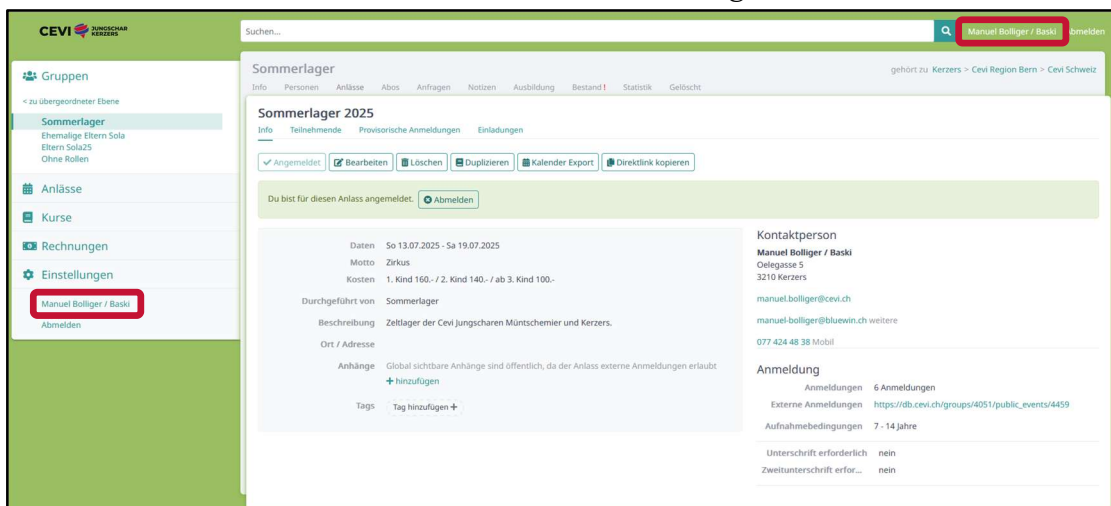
CEVI JUNGSCHAR KERZERS

Suchen...

Manuel Bolliger / Baski Abmelden

Gruppen

< zu übergeordneter Ebene

Sommerlager
Ehemalige Eltern Sola
Eltern Sola25
Ohne Rollen

Anlässe

Kurse

Rechnungen

Einstellungen

Manuel Bolliger / Baski

Abmelden

Sommerlager

Info Personen Anlässe Abos Anfragen Notizen Ausbildung Bestand! Statistik Gelöscht

gehört zu Kerzers > Cevi Region Bern > Cevi Schweiz

Sommerlager 2025

Info Teilnehmende Provisorische Anmeldungen Einladungen

Angemeldet Bearbeiten Löschen Duplizieren Kalender Export Direktlink kopieren

Du bist für diesen Anlass angemeldet. Abmelden

Daten So 13.07.2025 - Sa 19.07.2025
Motto Zirkus
Kosten 1. Kind 160.- / 2. Kind 140.- / ab 3. Kind 100.-
Durchgeführt von Sommerlager
Beschreibung Zeltlager der Cevi Jungscharen Müntschemier und Kerzers.
Ort / Adresse
Anhänge Global sichtbare Anhänge sind öffentlich, da der Anlass externe Anmeldungen erlaubt
+ hinzufügen
Tags Tag hinzufügen +

Kontaktperson

Manuel Bolliger / Baski
Oelegasse 5
3210 Kerzers

manuel.bolliger@cevi.ch

manuel-bolliger@bluewin.ch weitere

077 424 48 38 Mobil

Anmeldung

Anmeldungen 6 Anmeldungen
Externe Anmeldungen https://db.cevi.ch/groups/4051/public_events/4459
Aufnahmebedingungen 7 - 14 Jahre

Unterschrift erforderlich nein
Zweitunterschrift erfor... nein